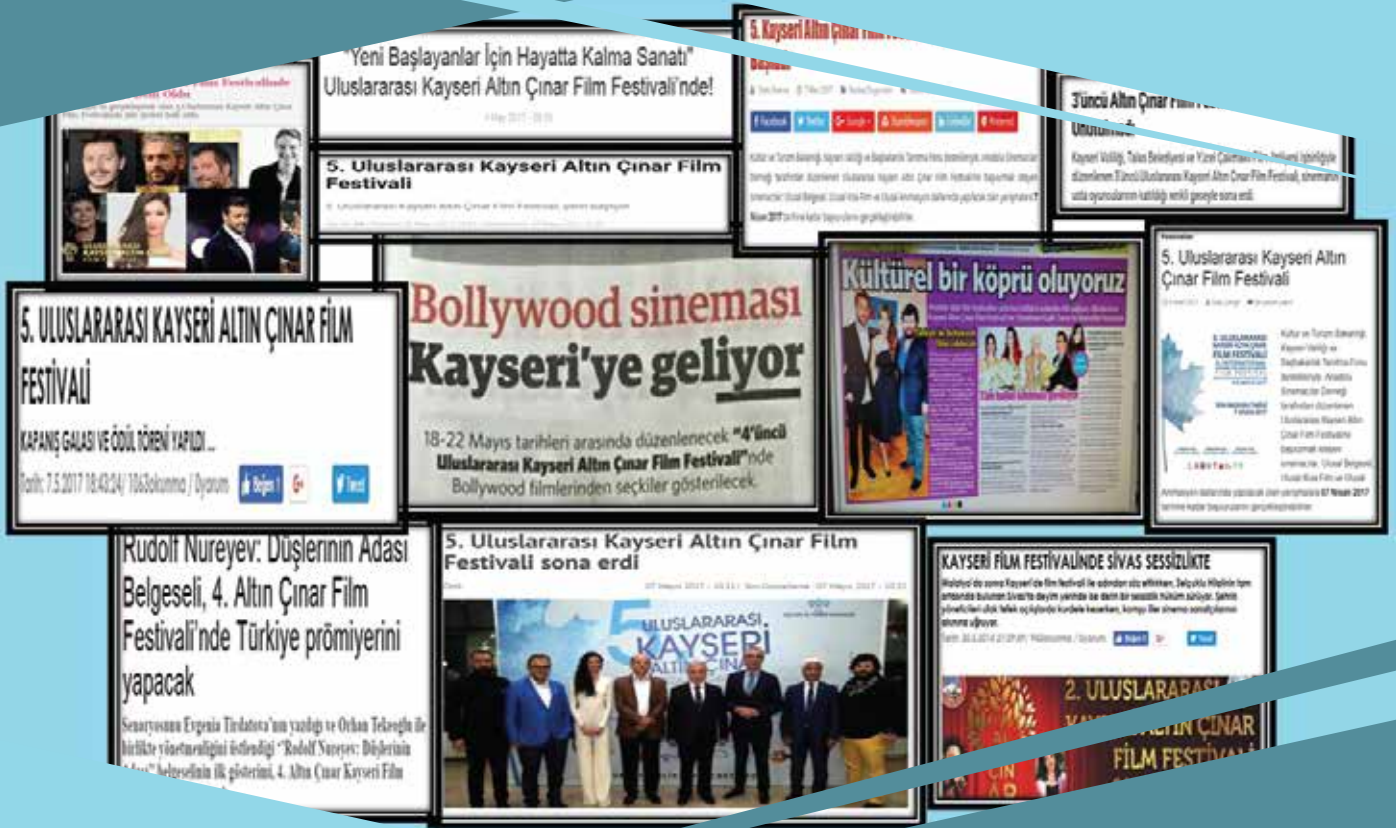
"Yeni Başlayanlar İçin Hayatta Kalma Sanatı" Uluslararası Kayseri Altın Çınar Film Festivali'nde!

5. Kayseri Altın Çınar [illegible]

3'üncü Altın Çınar Film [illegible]

Kayseri Valiliği, Talas Belediyesi ve Yüzel Çakmaklı Film Festivali işbirliğiyle düzenlenen 3'üncü Uluslararası Kayseri Altın Çınar Film Festivali, sinemanın usta oyuncularının katıldığı renkli geceyle sona erdi.

5. Uluslararası Kayseri Altın Çınar Film Festivali

Facebook Twitter Google+ StumbleUpon LinkedIn Pinterest

Kültür ve Turizm Bakanlığı, Kayseri Valiliği ve Başkanlık Tanıtma Fonu tarafından desteklenerek Anadolu Sinemacılar Derneği tarafından düzenlenen Uluslararası Kayseri Altın Çınar Film Festivaline başvurmak isteyen sinemacılar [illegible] Nisan 2017 tarihine kadar başvurularını gerçekleştirebilirler.

5. ULUSLARARASI KAYSERİ ALTIN ÇINAR FİLM FESTİVALİ

KAPANIŞ GALASI VE ÖDÜL TÖRENİ YAPILDI ...

Tarih: 7.5.2017 18:43:24 / 1063 okunma / Oyorum

Beğen 1 G+ Tweet

Bollywood sineması Kayseri'ye geliyor

18-22 Mayıs tarihleri arasında düzenlenecek "4'üncü Uluslararası Kayseri Altın Çınar Film Festivali"nde Bollywood filmlerinden seçkiler gösterilecek.

Kültürel bir köprü oluyoruz

5. Uluslararası Kayseri Altın Çınar Film Festivali

Kültür ve Turizm Bakanlığı, Kayseri Valiliği ve Başbakanlık Tanıtma Fonu desteklenerek Anadolu Sinemacılar Derneği tarafından düzenlenen Uluslararası Kayseri Altın Çınar Film Festivaline başvurmak isteyen sinemacılar, Ulusal Belgesel, Ulusal Kısa Film ve Ulusal Animasyon dallarında yapılacak olan yarışmalara 07 Nisan 2017 tarihine kadar başvurularını gerçekleştirebilirler.

Rudolf Nureyev: Düşlerinin Adası Belgeseli, 4. Altın Çınar Film Festivali'nde Türkiye prömiyerini yapacak

Senaryosunu Evgenia Tirdatova'nın yazdığı ve Orhan Tekeoğlu ile birlikte yönetmenliğini üstlendiği "Rudolf Nureyev: Düşlerinin Adası" belgeselinin ilk gösterimi, 4. Altın Çınar Kayseri Film

5. Uluslararası Kayseri Altın Çınar Film Festivali sona erdi

5 ULUSLARARASI KAYSERİ

KAYSERİ FİLM FESTİVALİNDE SİVAS SESSİZLİKTE

Malatya'dan sonra Kayseri'de film festivali ile adından söz ettirirken, Selçuklu Hilalinin tam ortasında bulunan Sivas'ta deyim yerinde ise derin bir sessizlik hüküm sürüyor. Şehrin yöneticileri dizi felek açılışında kurdele keserken, komşu iller sinema sanatçılarını ağırlıyor.

Tarih: 30.5.2016 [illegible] / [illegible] okunma / Oyorum Beğen 1 G+ Tweet

2. ULUSLARARASI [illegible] ALTIN ÇINAR FİLM FESTİVALİ